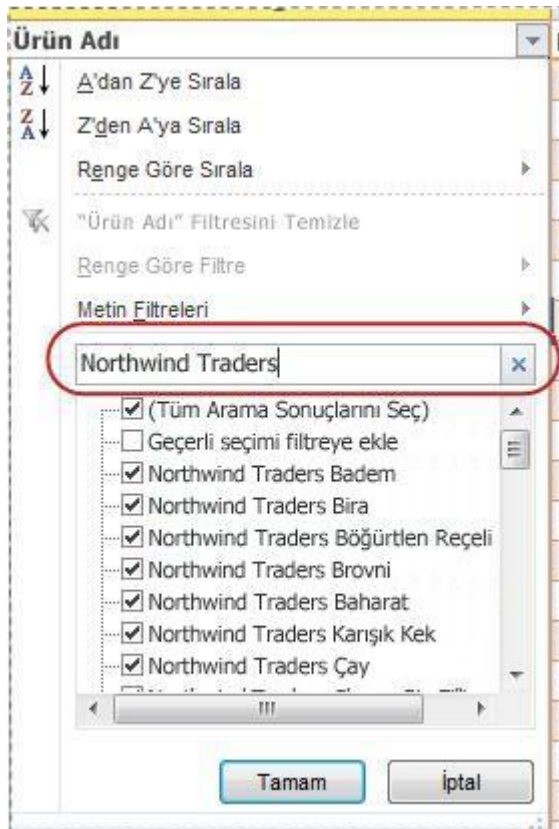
Ürün Adı

A'dan Z'ye Sırala

Z'den A'ya Sırala

Renge Göre Sırala

"Ürün Adı" Filtresini Temizle

Renge Göre Filtre

Metin Filtreleri

Northwind Traders

(Tüm Arama Sonuçlarını Seç)

Geçerli seçimi filtreye ekle

Northwind Traders Badem

Northwind Traders Bira

Northwind Traders Böğürtlen Reçeli

Northwind Traders Brovni

Northwind Traders Baharat

Northwind Traders Karışık Kek

Northwind Traders Çay

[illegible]

Tamam

İptal